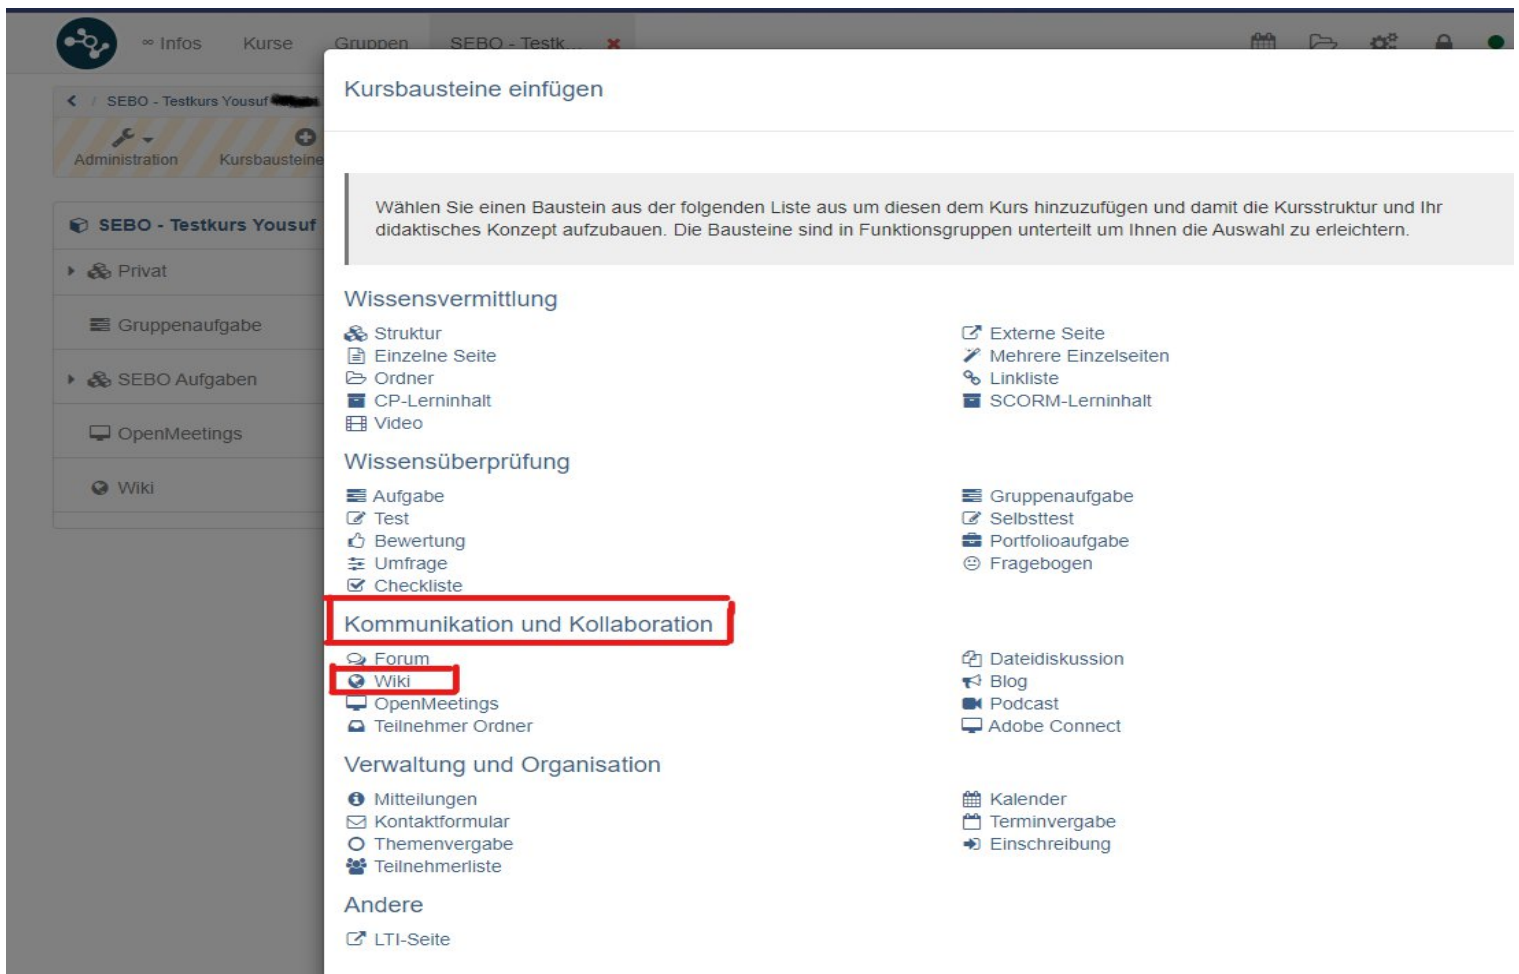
∞ Infos Kurse Gruppen SEBO - Testk...

SEBO - Testkurs Yousuf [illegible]

Administration Kursbausteine

SEBO - Testkurs Yousuf

Privat

Gruppenaufgabe

SEBO Aufgaben

OpenMeetings

Wiki

Kursbausteine einfügen

Wählen Sie einen Baustein aus der folgenden Liste aus um diesen dem Kurs hinzuzufügen und damit die Kursstruktur und Ihr didaktisches Konzept aufzubauen. Die Bausteine sind in Funktionsgruppen unterteilt um Ihnen die Auswahl zu erleichtern.

Wissensvermittlung

Struktur
Einzelne Seite
Ordner
CP-Lerninhalt
Video

Externe Seite
Mehrere Einzelseiten
Linkliste
SCORM-Lerninhalt

Wissensüberprüfung

Aufgabe
Test
Bewertung
Umfrage
Checkliste

Gruppenaufgabe
Selbsttest
Portfolioaufgabe
Fragebogen

Kommunikation und Kollaboration

Forum
Wiki
OpenMeetings
Teilnehmer Ordner

Dateidiskussion
Blog
Podcast
Adobe Connect

Verwaltung und Organisation

Mitteilungen
Kontaktformular
Themenvergabe
Teilnehmerliste

Kalender
Terminvergabe
Einschreibung

Andere

LTI-Seite